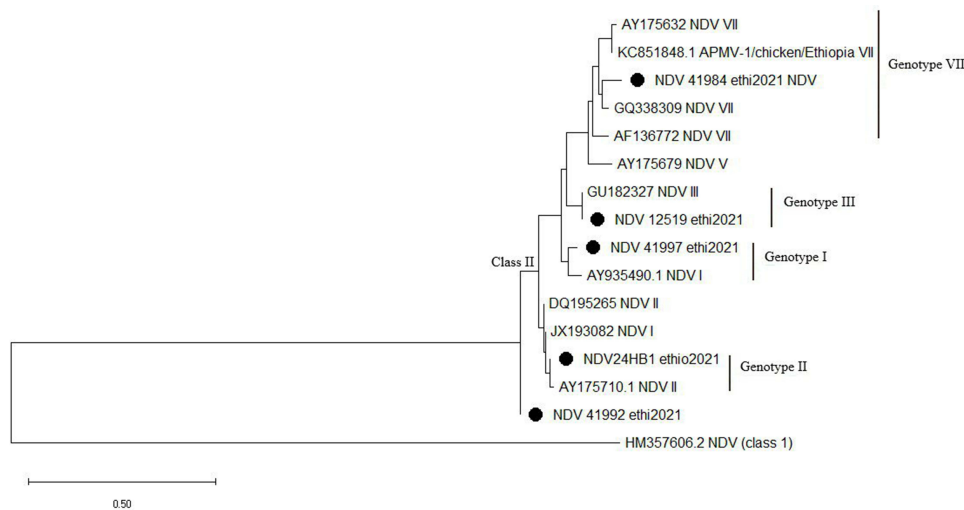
AY175632 NDV VII
KC851848.1 APMV-1/chicken/Ethiopia VII
NDV 41984 ethi2021 NDV
GQ338309 NDV VII
AF136772 NDV VII
Genotype VII
AY175679 NDV V
GU182327 NDV III
NDV 12519 ethi2021
Genotype III
NDV 41997 ethi2021
AY935490.1 NDV I
Genotype I
Class II
DQ195265 NDV II
JX193082 NDV I
NDV24HB1 ethio2021
AY175710.1 NDV II
Genotype II
NDV 41992 ethi2021
HM357606.2 NDV (class 1)
0.50